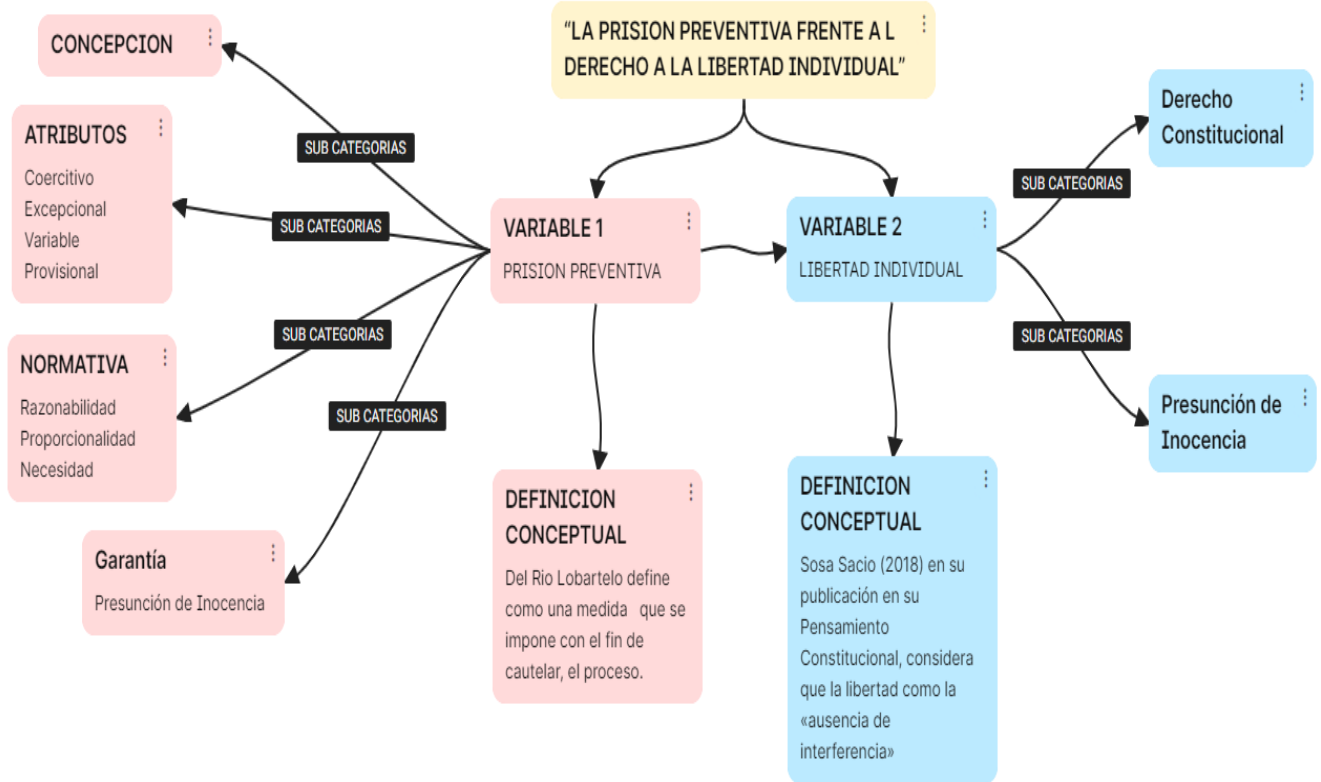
"LA PRISION PREVENTIVA FRENTE A L DERECHO A LA LIBERTAD INDIVIDUAL"

CONCEPCION

SUB CATEGORIAS

ATRIBUTOS
Coercitivo
Excepcional
Variable
Provisional

SUB CATEGORIAS

SUB CATEGORIAS

NORMATIVA
Razonabilidad
Proporcionalidad
Necesidad

SUB CATEGORIAS

Garantía
Presunción de Inocencia

VARIABLE 1
PRISION PREVENTIVA

DEFINICION CONCEPTUAL
Del Rio Lobartelo define como una medida que se impone con el fin de cautelar, el proceso.

VARIABLE 2
LIBERTAD INDIVIDUAL

DEFINICION CONCEPTUAL
Sosa Sacio (2018) en su publicación en su Pensamiento Constitucional, considera que la libertad como la «ausencia de interferencia»

SUB CATEGORIAS

Derecho Constitucional

SUB CATEGORIAS

Presunción de Inocencia